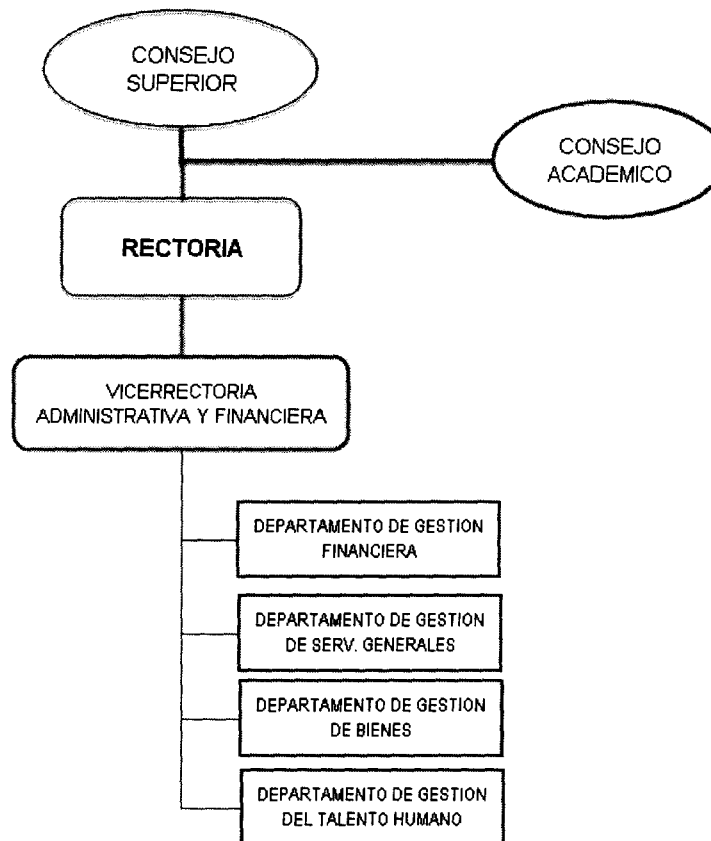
CONSEJO SUPERIOR

CONSEJO ACADEMICO

RECTORIA

VICERRECTORIA ADMINISTRATIVA Y FINANCIERA

DEPARTAMENTO DE GESTION FINANCIERA

DEPARTAMENTO DE GESTION DE SERV. GENERALES

DEPARTAMENTO DE GESTION DE BIENES

DEPARTAMENTO DE GESTION DEL TALENTO HUMANO